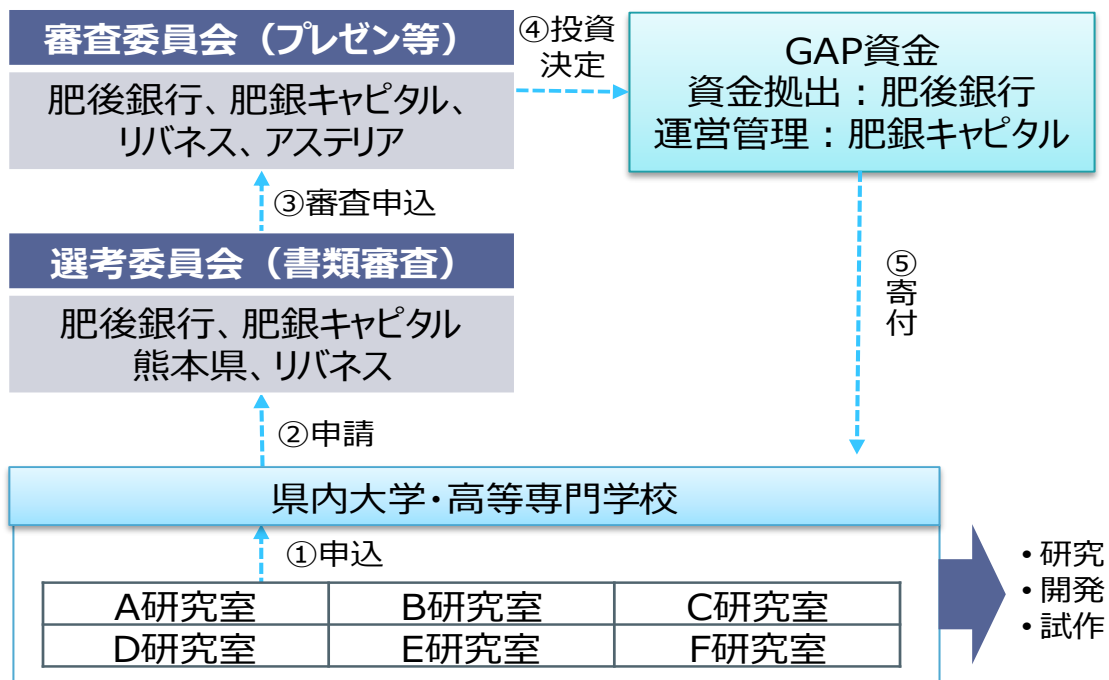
審査委員会（プレゼン等）

肥後銀行、肥銀キャピタル、リバネス、アステリア

④投資決定

GAP資金
資金拠出：肥後銀行
運営管理：肥銀キャピタル

③審査申込

選考委員会（書類審査）

肥後銀行、肥銀キャピタル
熊本県、リバネス

⑤寄付

②申請

県内大学・高等専門学校

①申込

| A研究室 | B研究室 | C研究室 |
|---|---|---|
| D研究室 | E研究室 | F研究室 |

• 研究
• 開発
• 試作